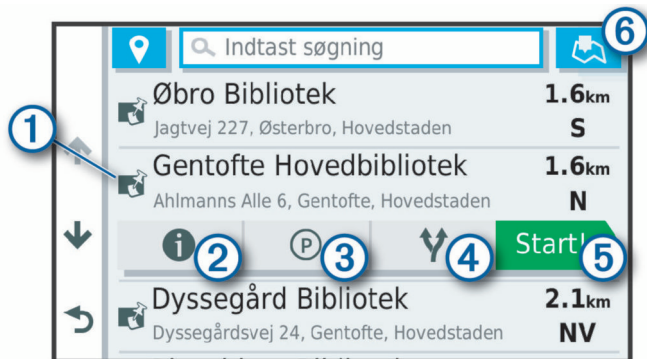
Indtast søgning
6
Øbro Bibliotek
1.6km
Jagtvej 227, Østerbro, Hovedstaden
S
1
Gentofte Hovedbibliotek
1.6km
Ahlmanns Alle 6, Gentofte, Hovedstaden
N
2
3
4
Start!
5
Dyssegård Bibliotek
2.1km
Dyssegårdsvej 24, Gentofte, Hovedstaden
NV